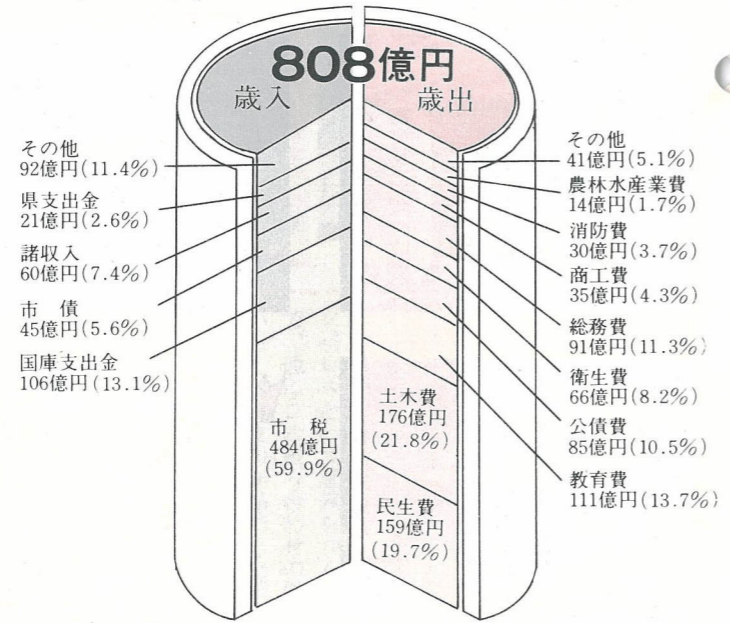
808億円

歳入

歳出

その他
92億円(11.4%)

県支出金
21億円(2.6%)

諸収入
60億円(7.4%)

市　債
45億円(5.6%)

国庫支出金
106億円(13.1%)

市　税
484億円
(59.9%)

土木費
176億円
(21.8%)

民生費
159億円
(19.7%)

その他
41億円(5.1%)

農林水産業費
14億円(1.7%)

消防費
30億円(3.7%)

商工費
35億円(4.3%)

総務費
91億円(11.3%)

衛生費
66億円(8.2%)

公債費
85億円(10.5%)

教育費
111億円(13.7%)